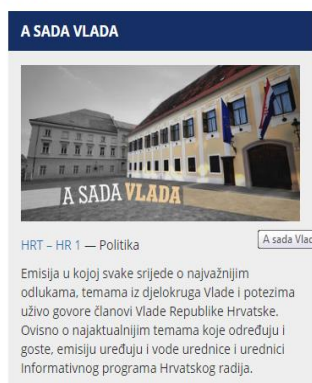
A SADA VLADA

A SADA VLADA

HRT – HR 1 — Politika

A sada Vlad

Emisija u kojoj svake srijede o najvažnijim odlukama, temama iz djelokruga Vlade i potezima uživo govore članovi Vlade Republike Hrvatske. Ovisno o najaktualnijim temama koje određuje i goste, emisiju uređuju i vode urednice i urednici Informativnog programa Hrvatskog radija.